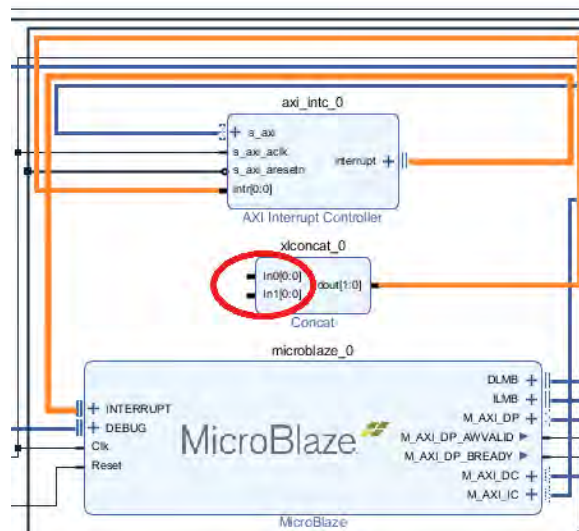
axi_intc_0

+ s_axi
s_axi_aclk
s_axi_aresetn
intr[0:0]
interrupt +

AXI Interrupt Controller

xlconcat_0

In0[0:0]
In1[0:0]
dout[1:0]

Concat

microblaze_0

+ INTERRUPT
+ DEBUG
Clk
Reset

MicroBlaze

DLMB +
ILMB +
M_AXI_DP +
M_AXI_DP_AWVALID
M_AXI_DP_BREADY
M_AXI_DC +
M_AXI_IC +

MicroBlaze